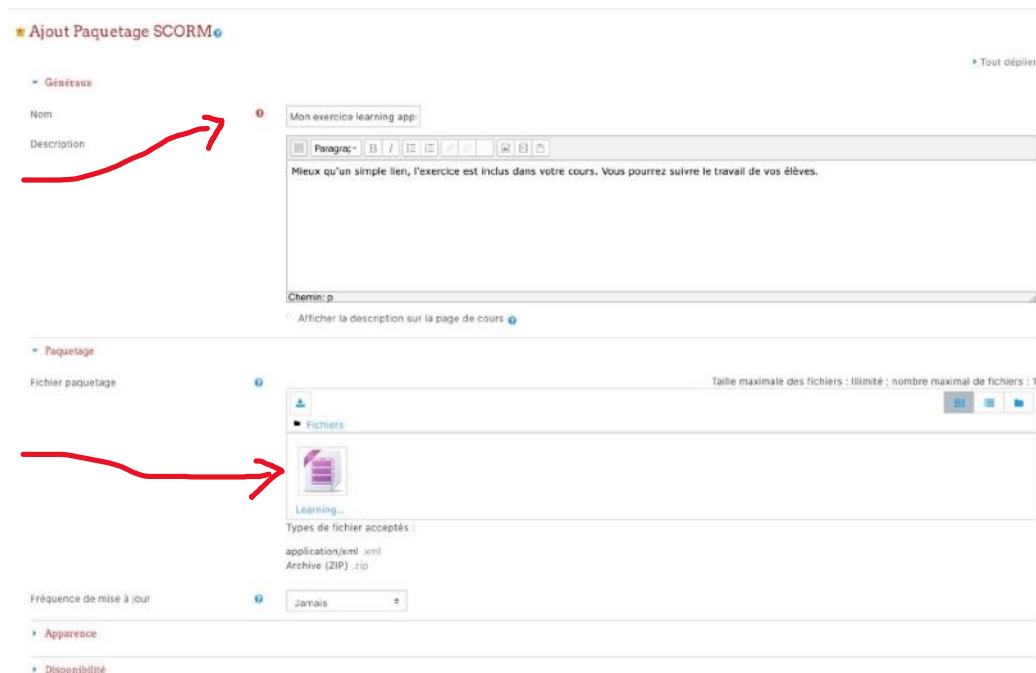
Ajout Paquetage SCORM

Tout déplier

Généraux

Nom

Mon exercice learning app

Description

Paragraphe

Mieux qu'un simple lien, l'exercice est inclus dans votre cours. Vous pourrez suivre le travail de vos élèves.

Chemin: p

Afficher la description sur la page de cours

Paquetage

Fichier paquetage

Taille maximale des fichiers : Illimité ; nombre maximal de fichiers : 1

Fichiers

Learning...

Types de fichier acceptés :

application/xml .xml
Archive (ZIP) .zip

Fréquence de mise à jour

Jamais

Apparence

Disponibilité